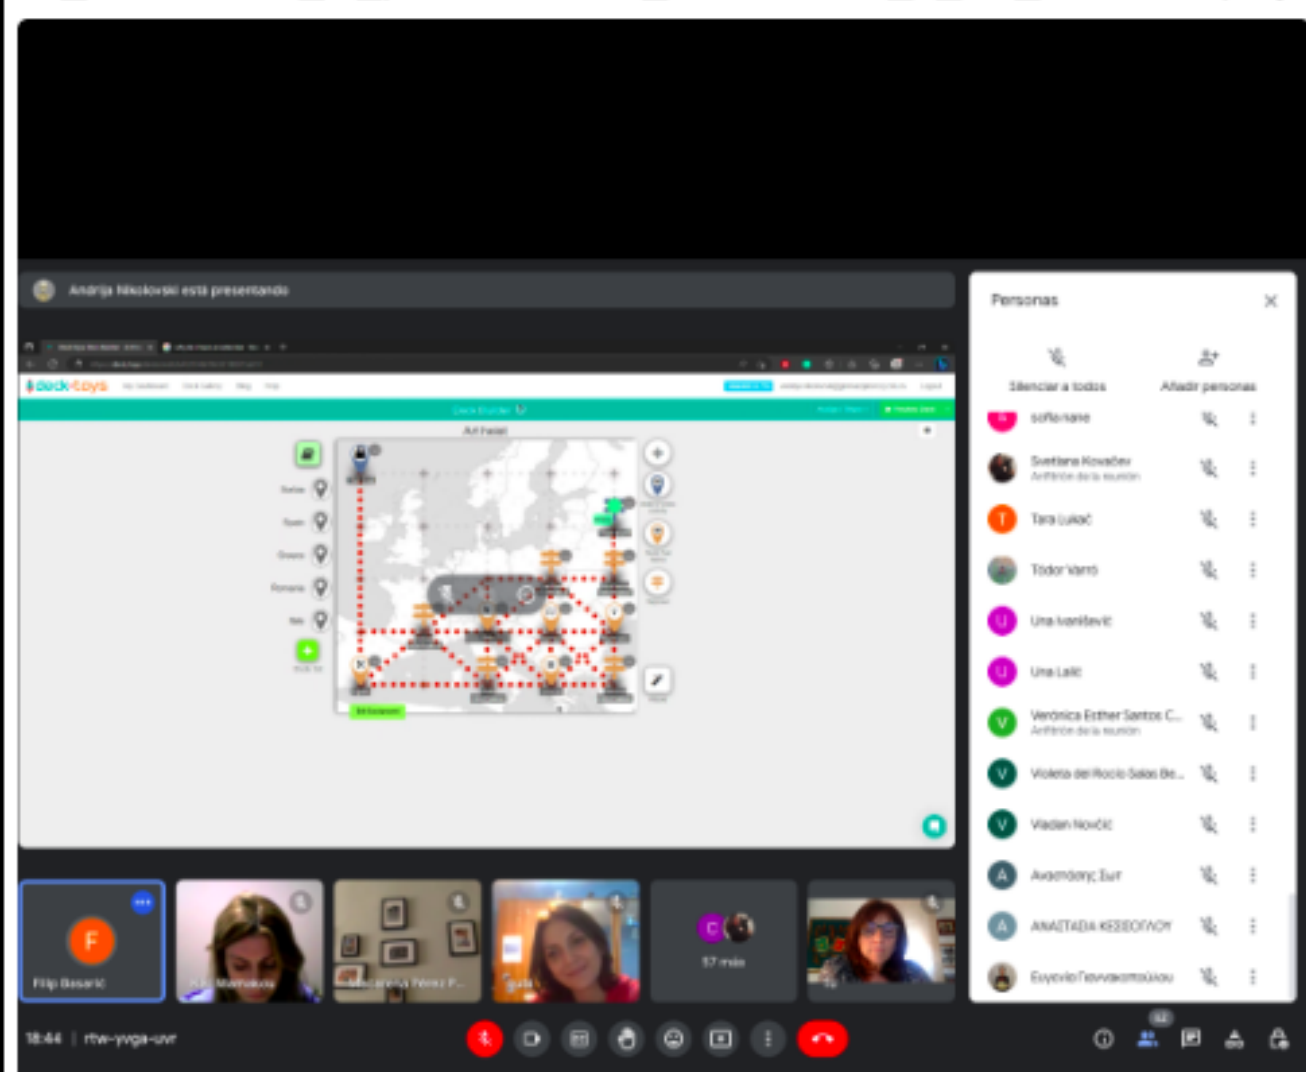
Andrija Nikolovski está presentando

deck.toys

Deck Builder

Art heist

Personas

Silenciar a todos

Añadir personas

sofia.nane

Svetlana Kovačev
Anfitrión de la reunión

Tara Lukač

Todor Varró

Una Ivanišević

Una Lalić

Verónica Esther Santos C...
Anfitrión de la reunión

Violeta del Rocío Salas Be...

Vladan Novčić

Αναστασης Σωτ

ΑΝΑΣΤΑΣΙΑ ΚΕΣΙΣΟΓΛΟΥ

Ευγενία Γιαννακοπούλου

F

Filip Basarić

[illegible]

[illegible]

57 más

Tú

18:44 | rtw-yvga-uvr

62